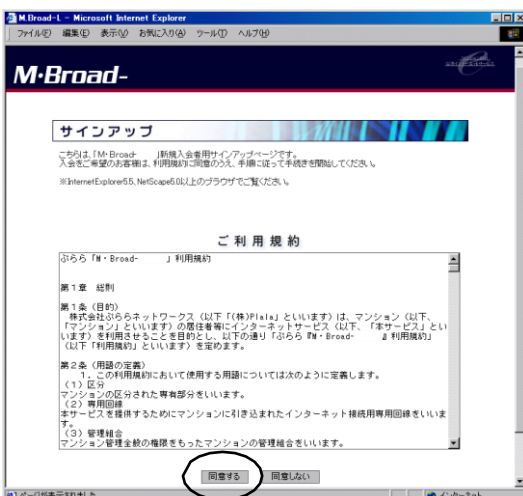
M.Broad-L - Microsoft Internet Explorer

ファイル(F) 編集(E) 表示(V) お気に入り(A) ツール(T) ヘルプ(H)

M·Broad-

サインアップ

こちらは「M·Broad- 」新規入会者用サインアップページです。
入会をご希望のお客様は、利用規約に同意のうえ、手順に従って手続きを開始してください。

※InternetExplorer5.5、NetScape6.0以上のブラウザでご覧ください。

ご利用規約

ぷらら「M・Broad- 」利用規約

第1章 総則

第1条（目的）
株式会社ぷららネットワークス（以下「(株)Plala」といいます）は、マンション（以下、「マンション」といいます）の居住者等にインターネットサービス（以下、「本サービス」といいます）を利用させることを目的とし、以下の通り「ぷらら『M・Broad- 』利用規約」（以下「利用規約」といいます）を定めます。

第2条（用語の定義）
1．この利用規約において使用する用語については次のように定義します。
（1）区分
マンションの区分された専有部分をいいます。
（2）専用回線
本サービスを提供するためにマンションに引き込まれたインターネット接続用専用回線をいいます。
（3）管理組合
マンション管理全般の権限をもったマンションの管理組合をいいます。

同意する 同意しない

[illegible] インターネット